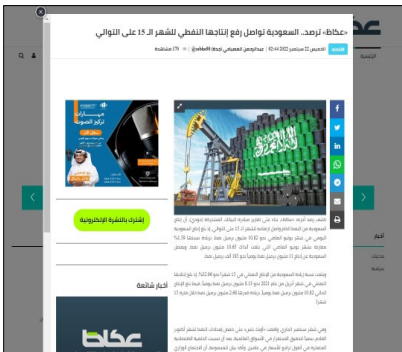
«عكاظ» ترصد.. السعودية تواصل رفع إنتاجها النفطي للشهر الـ 15 على التوالي

الخميس 22 سبتمبر 2022 02:44 | عبدالرحمن العصيمي (جدة) | 179 مشاهدة

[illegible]

اشترك بالنشرة الإلكترونية

أخبار شائعة

عكاظ

عكاظ

أخبار